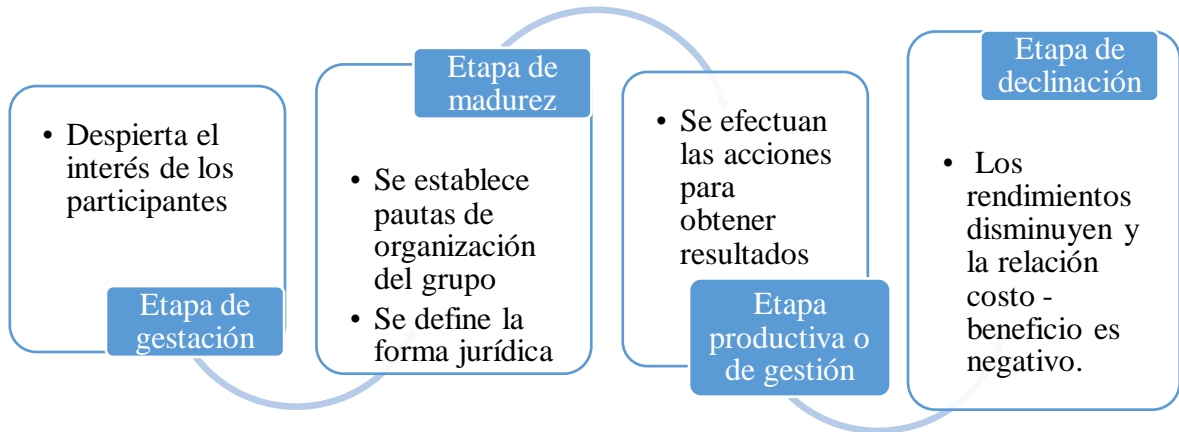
• Despierta el interés de los participantes

Etapa de gestación

Etapa de madurez

• Se establece pautas de organización del grupo
• Se define la forma jurídica

• Se efectuan las acciones para obtener resultados

Etapa productiva o de gestión

Etapa de declinación

• Los rendimientos disminuyen y la relación costo - beneficio es negativo.